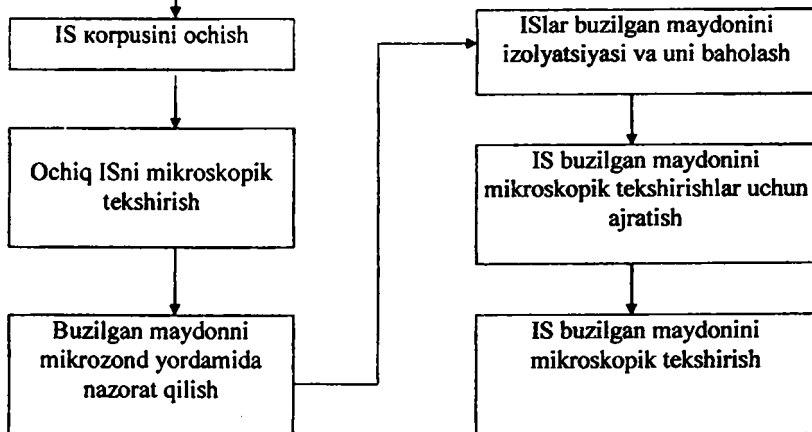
IS кorpusini ochish

Ochiq ISni mikroskopik tekshirish

Buzilgan maydonni mikrozond yordamida nazorat qilish

ISlar buzilgan maydonini izolyatsiyasi va uni baholash

IS buzilgan maydonini mikroskopik tekshirishlar uchun ajratish

IS buzilgan maydonini mikroskopik tekshirish